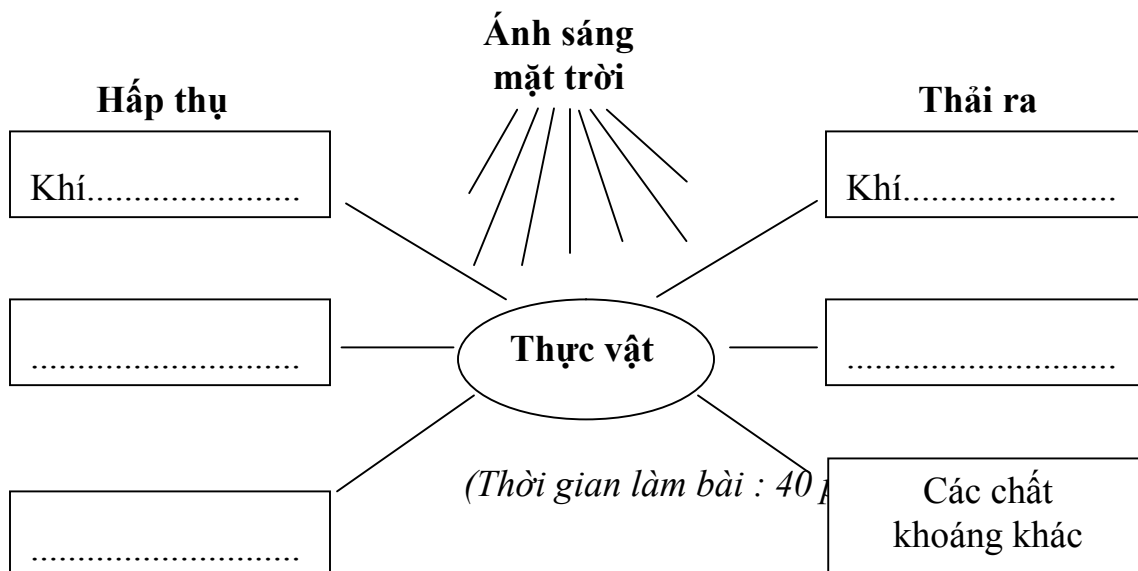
Ánh sáng mặt trời

Hấp thụ

Thải ra

Khí......................

Khí......................

Thực vật

.............................

.............................

.............................

(Thời gian làm bài : 40 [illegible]

Các chất khoáng khác